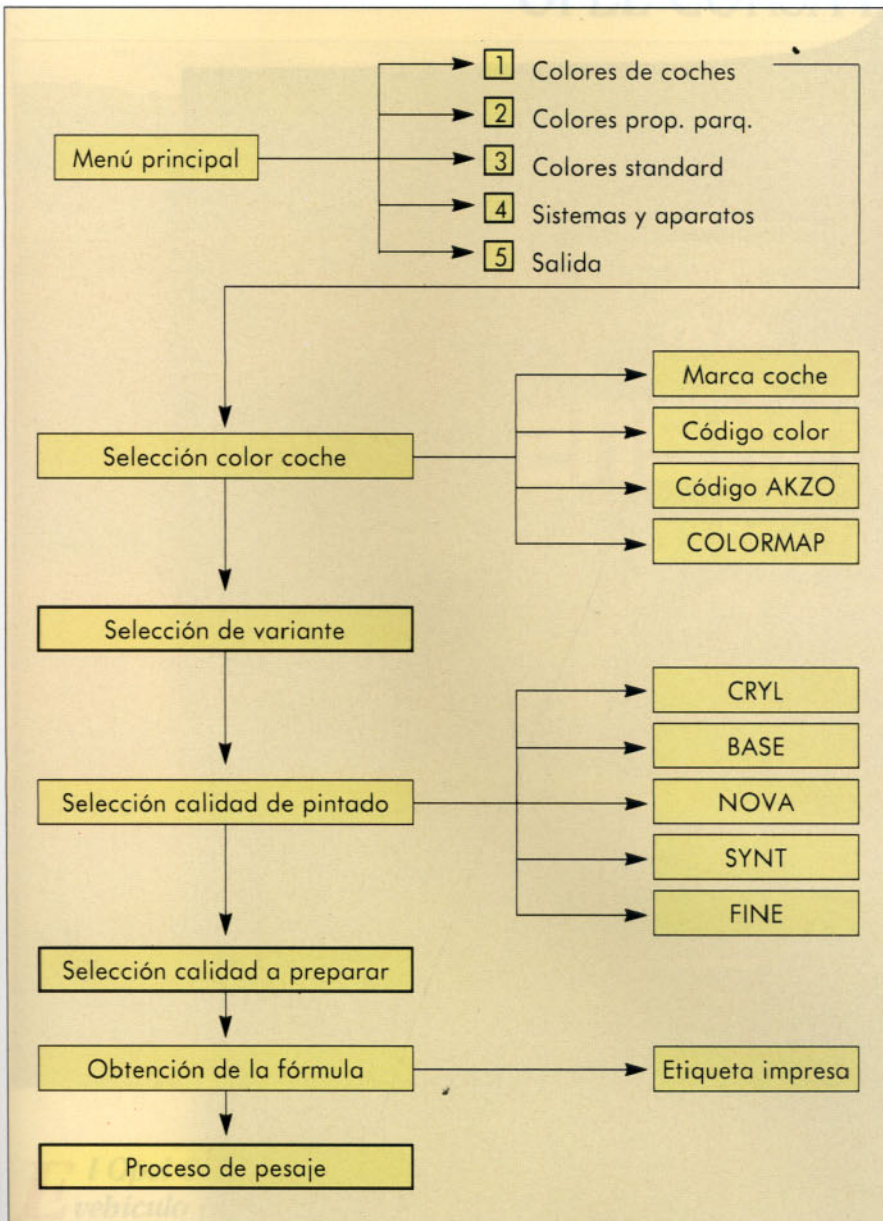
Menú principal

1 Colores de coches

2 Colores prop. parq.

3 Colores standard

4 Sistemas y aparatos

5 Salida

Selección color coche

Marca coche

Código color

Código AKZO

COLORMAP

Selección de variante

Selección calidad de pintado

CRYL

BASE

NOVA

SYNT

FINE

Selección calidad a preparar

Obtención de la fórmula

Etiqueta impresa

Proceso de pesaje